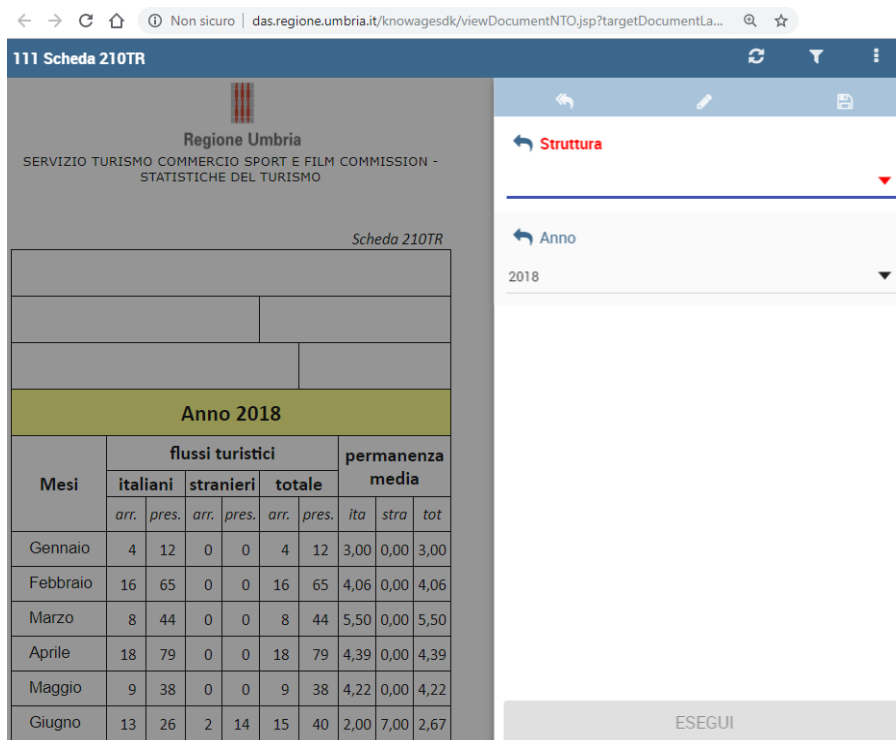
Non sicuro | das.regione.umbria.it/knowagesdk/viewDocumentNTO.jsp?targetDocumentLa...

111 Scheda 210TR

Regione Umbria
SERVIZIO TURISMO COMMERCIO SPORT E FILM COMMISSION - STATISTICHE DEL TURISMO

Scheda 210TR

| Anno 2018 | | | | | | | | | |
|---|---|---|---|---|---|---|---|---|---|
| Mesi | flussi turistici | | | | | | permanenza media | | |
| | italiani | | stranieri | | totale | | | | |
| | arr. | pres. | arr. | pres. | arr. | pres. | ita | stra | tot |
| Gennaio | 4 | 12 | 0 | 0 | 4 | 12 | 3,00 | 0,00 | 3,00 |
| Febbraio | 16 | 65 | 0 | 0 | 16 | 65 | 4,06 | 0,00 | 4,06 |
| Marzo | 8 | 44 | 0 | 0 | 8 | 44 | 5,50 | 0,00 | 5,50 |
| Aprile | 18 | 79 | 0 | 0 | 18 | 79 | 4,39 | 0,00 | 4,39 |
| Maggio | 9 | 38 | 0 | 0 | 9 | 38 | 4,22 | 0,00 | 4,22 |
| Giugno | 13 | 26 | 2 | 14 | 15 | 40 | 2,00 | 7,00 | 2,67 |

Struttura

Anno
2018

ESEGUI